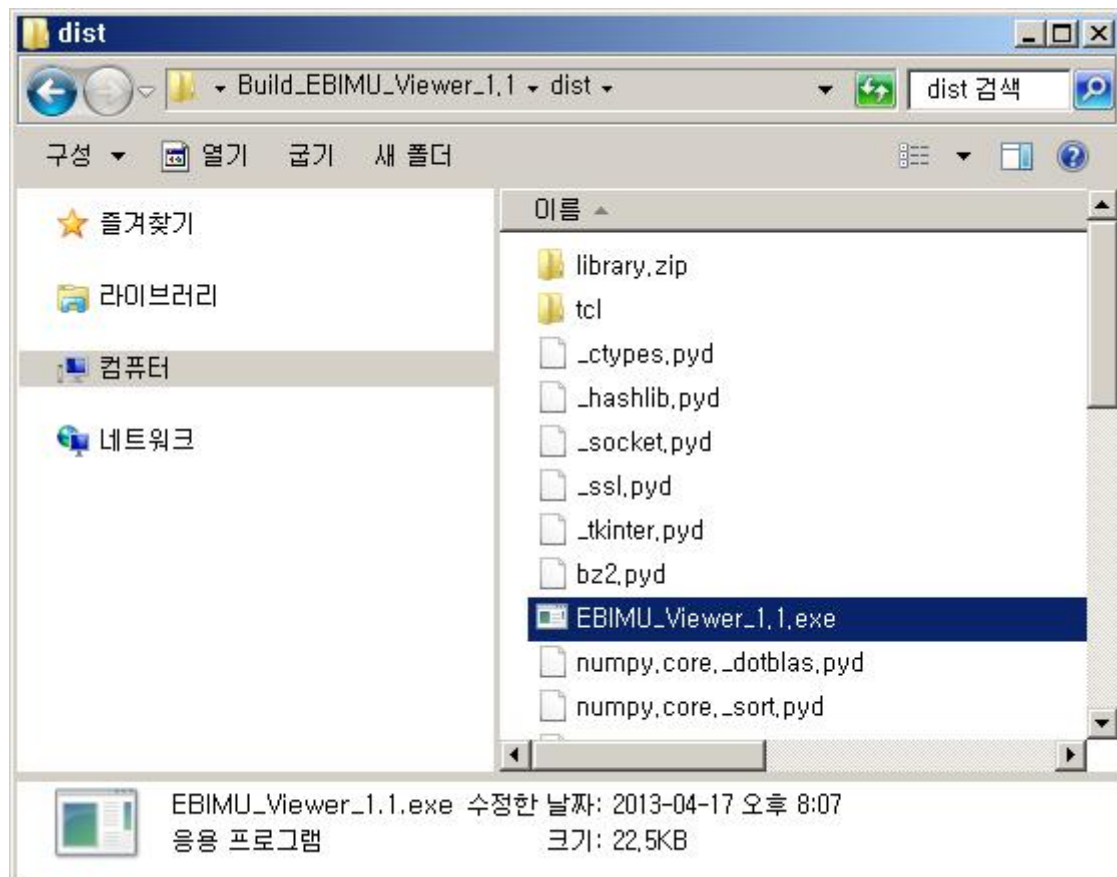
dist

Build_EBIMU_Viewer_1,1 ▸ dist ▸

dist 검색

구성 ▾ 열기 굽기 새 폴더

즐겨찾기

라이브러리

컴퓨터

네트워크

이름

library,zip
tcl
_ctypes,pyd
_hashlib,pyd
_socket,pyd
_ssl,pyd
_tkinter,pyd
bz2,pyd
EBIMU_Viewer_1,1,exe
numpy,core,_dotblas,pyd
numpy,core,_sort,pyd

EBIMU_Viewer_1.1.exe 수정한 날짜: 2013-04-17 오후 8:07
응용 프로그램 크기: 22,5KB